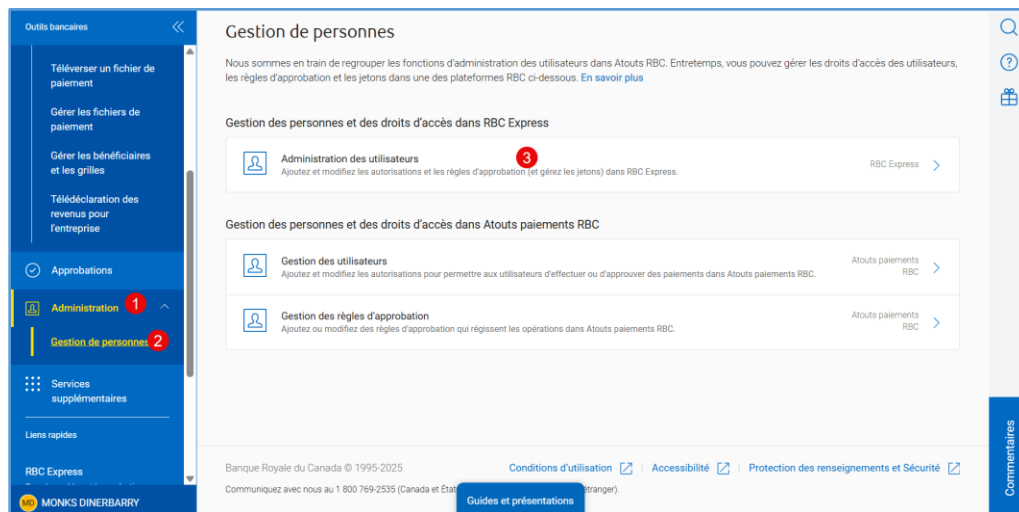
Outils bancaires

Téléverser un fichier de paiement

Gérer les fichiers de paiement

Gérer les bénéficiaires et les grilles

Télédéclaration des revenus pour l'entreprise

Approbations

Administration 1

Gestion de personnes 2

Services supplémentaires

Liens rapides

RBC Express

MD MONKS DINERBARRY

Gestion de personnes

Nous sommes en train de regrouper les fonctions d'administration des utilisateurs dans Atouts RBC. Entretemps, vous pouvez gérer les droits d'accès des utilisateurs, les règles d'approbation et les jetons dans une des plateformes RBC ci-dessous. En savoir plus

Gestion des personnes et des droits d'accès dans RBC Express

Administration des utilisateurs 3
Ajoutez et modifiez les autorisations et les règles d'approbation (et gérez les jetons) dans RBC Express.
RBC Express

Gestion des personnes et des droits d'accès dans Atouts paiements RBC

Gestion des utilisateurs
Ajoutez et modifiez les autorisations pour permettre aux utilisateurs d'effectuer ou d'approuver des paiements dans Atouts paiements RBC.
Atouts paiements RBC

Gestion des règles d'approbation
Ajoutez ou modifiez des règles d'approbation qui régissent les opérations dans Atouts paiements RBC.
Atouts paiements RBC

Banque Royale du Canada © 1995-2025
Conditions d'utilisation | Accessibilité | Protection des renseignements et Sécurité

Communiquez avec nous au 1 800 769-2535 (Canada et État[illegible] étranger).

Guides et présentations

Commentaires